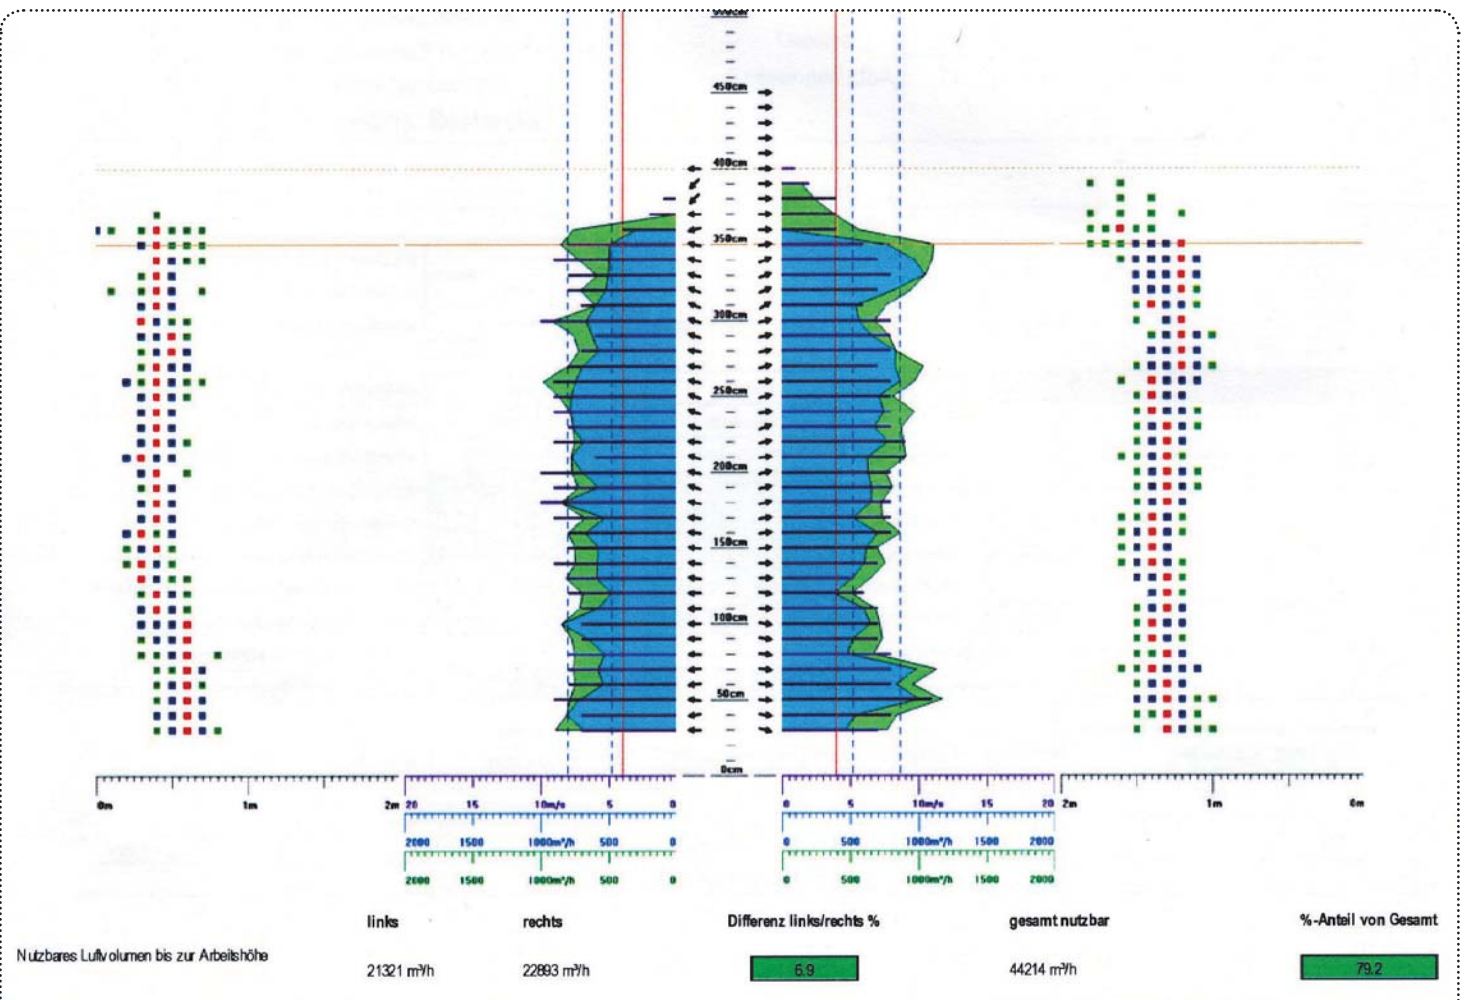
500cm
450cm
400cm
350cm
300cm
250cm
200cm
150cm
100cm
50cm
0cm

0m 1m 2m
20 15 10m/s 5 0
2000 1500 1000m³/h 500 0
2000 1500 1000m³/h 500 0

0 5 10m/s 15 20
0 500 1000m³/h 1500 2000
0 500 1000m³/h 1500 2000
2m 1m 0m

Nutzbares Luftvolumen bis zur Arbeitshöhe

| links | rechts | Differenz links/rechts % | gesamt nutzbar | %-Anteil von Gesamt |
|---|---|---|---|---|
| 21321 m³/h | 22893 m³/h | 6.9 | 44214 m³/h | 79.2 |